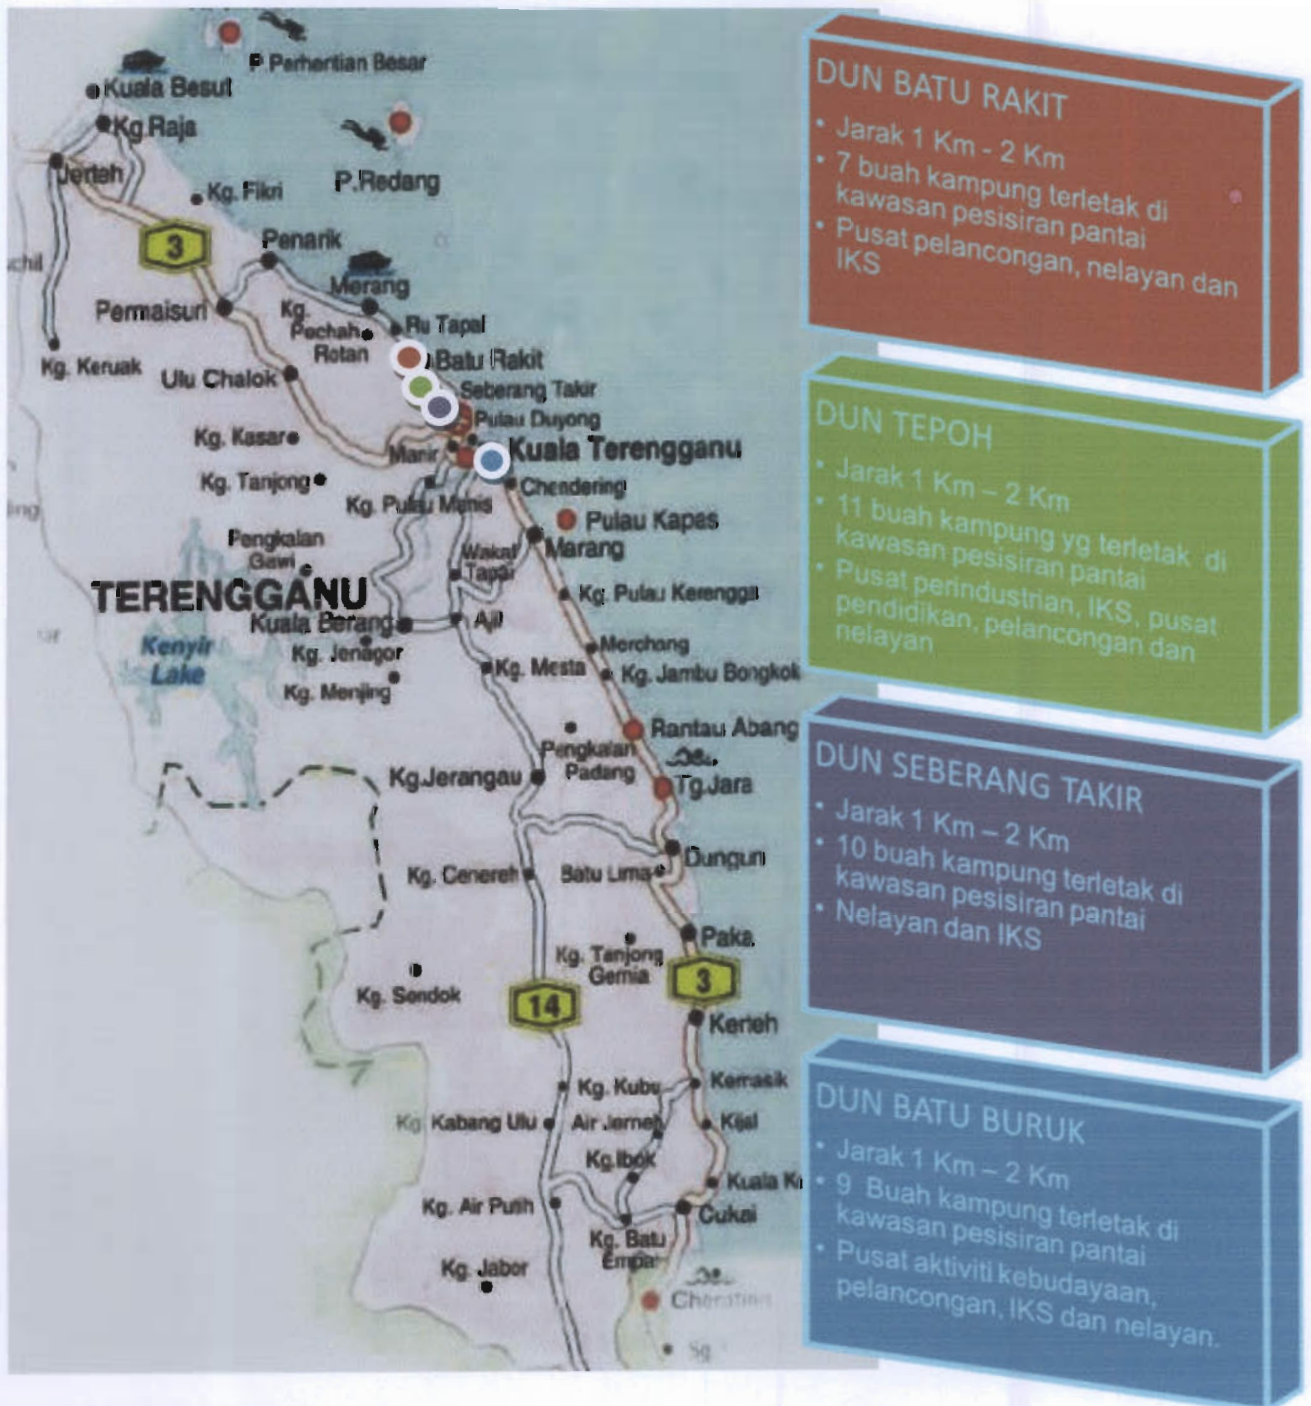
P. Perhentian Besar
Kuala Besut
Kg.Raja
Jerteh
Kg. Fikri
P.Redang
3
Penarik
chil
Merang
Permaisuri
Kg. Pechah Rotan
Ru Tapai
Kg. Keruak
Ulu Chalok
Batu Rakit
Seberang Takir
Pulau Duyong
Kg. Kasar
Manir
Kuala Terengganu
Kg. Tanjong
Chendering
Kg. Pulau Manis
Pulau Kapas
Pengkalan Gawi
Wakaf Tapai
Marang
TERENGGANU
Kg. Pulau Kerengga
Kuala Berang
Ajil
Kenyir Lake
Kg. Jenagor
Merchang
Kg. Menjing
Kg. Mesta
Kg. Jambu Bongkok
Rantau Abang
Pengkalan Padang
Kg.Jerangau
Tg.Jara
Dungun
Kg. Cenereh
Batu Lima
Paka
Kg. Tanjong Gemia
Kg. Sondok
14
3
Kerteh
Kg. Kubu
Kemasik
Kg. Kabang Ulu
Air Jernih
Kijal
Kg.Ibok
Kuala Ke
Kg. Air Putih
Cukai
Kg. Batu Empat
Kg. Jabor
Cherating
Sg

DUN BATU RAKIT
• Jarak 1 Km - 2 Km
• 7 buah kampung terletak di kawasan pesisiran pantai
• Pusat pelancongan, nelayan dan IKS

DUN TEPOH
• Jarak 1 Km – 2 Km
• 11 buah kampung yg terletak di kawasan pesisiran pantai
• Pusat perindustrian, IKS, pusat pendidikan, pelancongan dan nelayan

DUN SEBERANG TAKIR
• Jarak 1 Km – 2 Km
• 10 buah kampung terletak di kawasan pesisiran pantai
• Nelayan dan IKS

DUN BATU BURUK
• Jarak 1 Km – 2 Km
• 9 Buah kampung terletak di kawasan pesisiran pantai
• Pusat aktiviti kebudayaan, pelancongan, IKS dan nelayan.